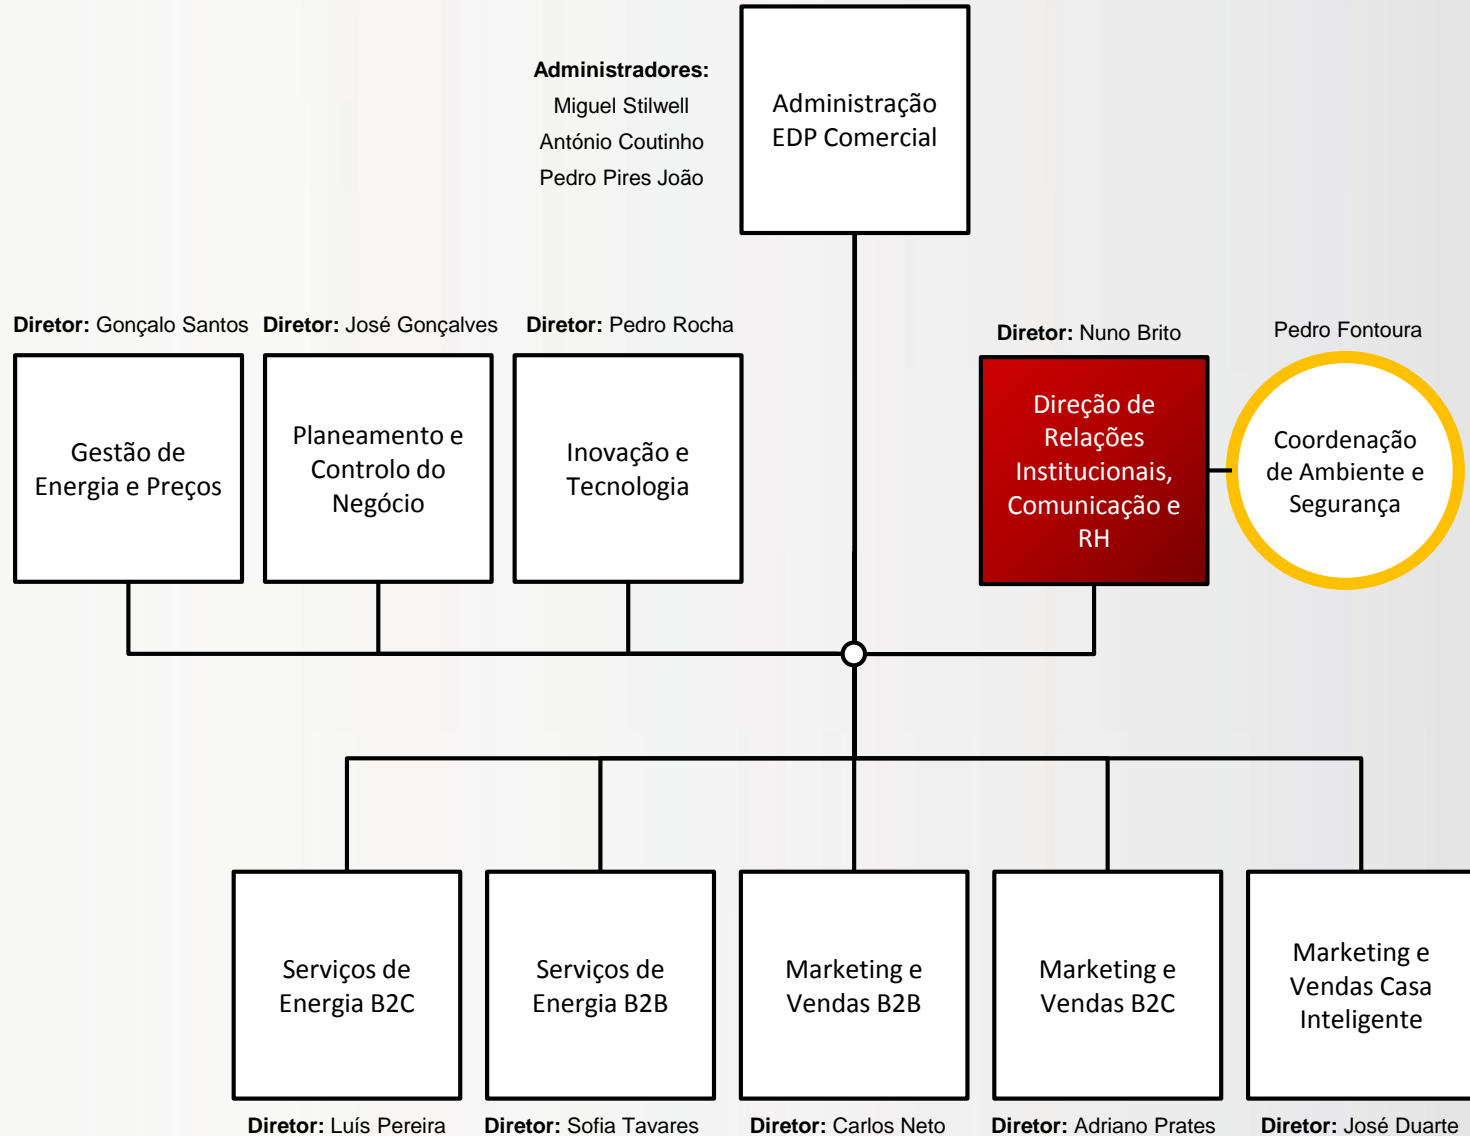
Administradores:
Miguel Stilwell
António Coutinho
Pedro Pires João

Administração EDP Comercial

Diretor: Gonçalo Santos
Gestão de Energia e Preços

Diretor: José Gonçalves
Planeamento e Controlo do Negócio

Diretor: Pedro Rocha
Inovação e Tecnologia

Diretor: Nuno Brito
Direção de Relações Institucionais, Comunicação e RH

Pedro Fontoura
Coordenação de Ambiente e Segurança

Serviços de Energia B2C
Diretor: Luís Pereira

Serviços de Energia B2B
Diretor: Sofia Tavares

Marketing e Vendas B2B
Diretor: Carlos Neto

Marketing e Vendas B2C
Diretor: Adriano Prates

Marketing e Vendas Casa Inteligente
Diretor: José Duarte